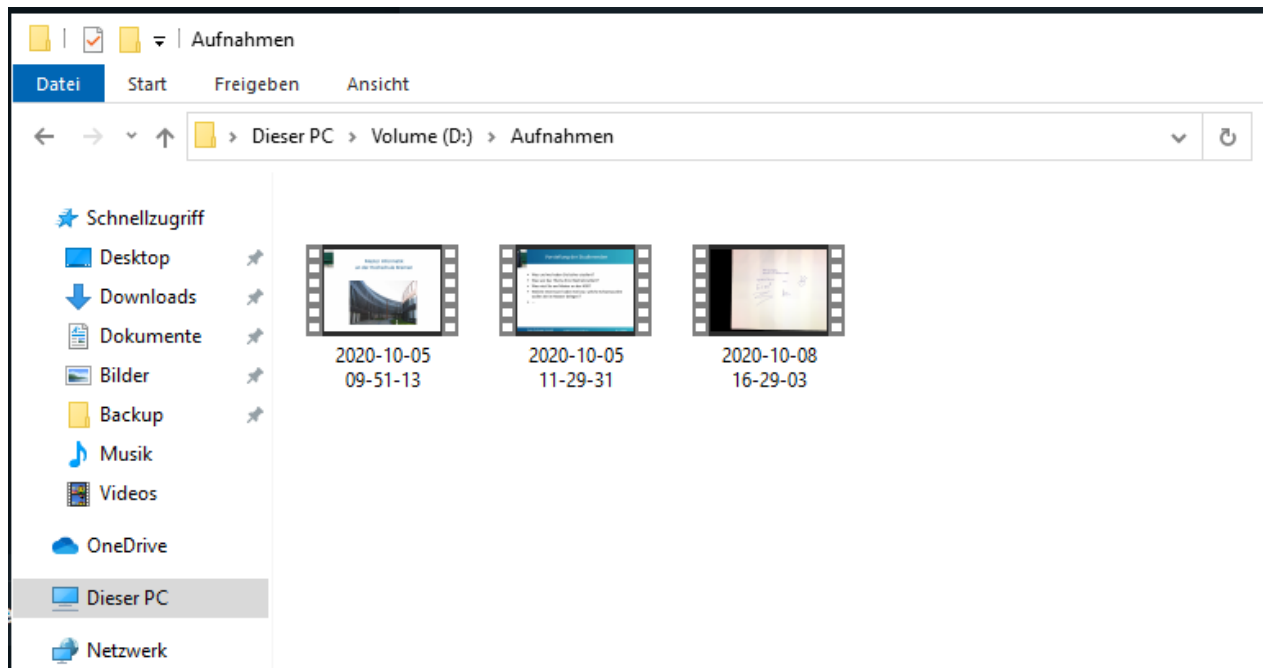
Aufnahmen

Datei Start Freigeben Ansicht

Dieser PC > Volume (D:) > Aufnahmen

Schnellzugriff
Desktop
Downloads
Dokumente
Bilder
Backup
Musik
Videos
OneDrive
Dieser PC
Netzwerk

2020-10-05 09-51-13

2020-10-05 11-29-31

2020-10-08 16-29-03